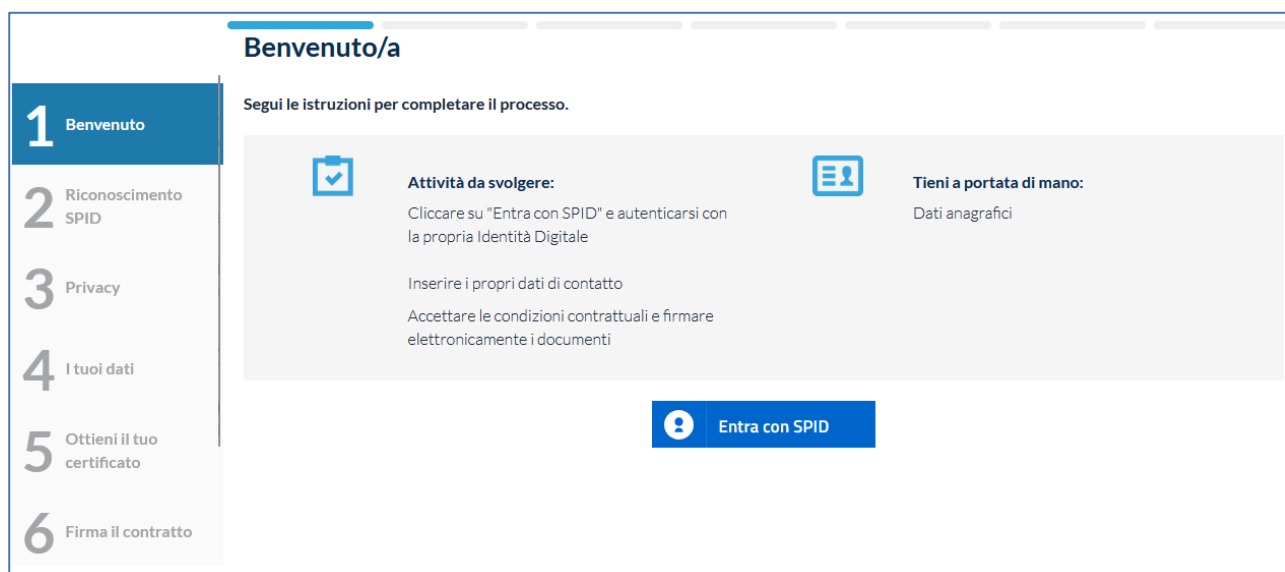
1 Benvenuto

2 Riconoscimento SPID

3 Privacy

4 I tuoi dati

5 Ottieni il tuo certificato

6 Firma il contratto

Benvenuto/a

Segui le istruzioni per completare il processo.

Attività da svolgere:

Cliccare su "Entra con SPID" e autenticarsi con la propria Identità Digitale

Inserire i propri dati di contatto

Accettare le condizioni contrattuali e firmare elettronicamente i documenti

Tieni a portata di mano:

Dati anagrafici

Entra con SPID